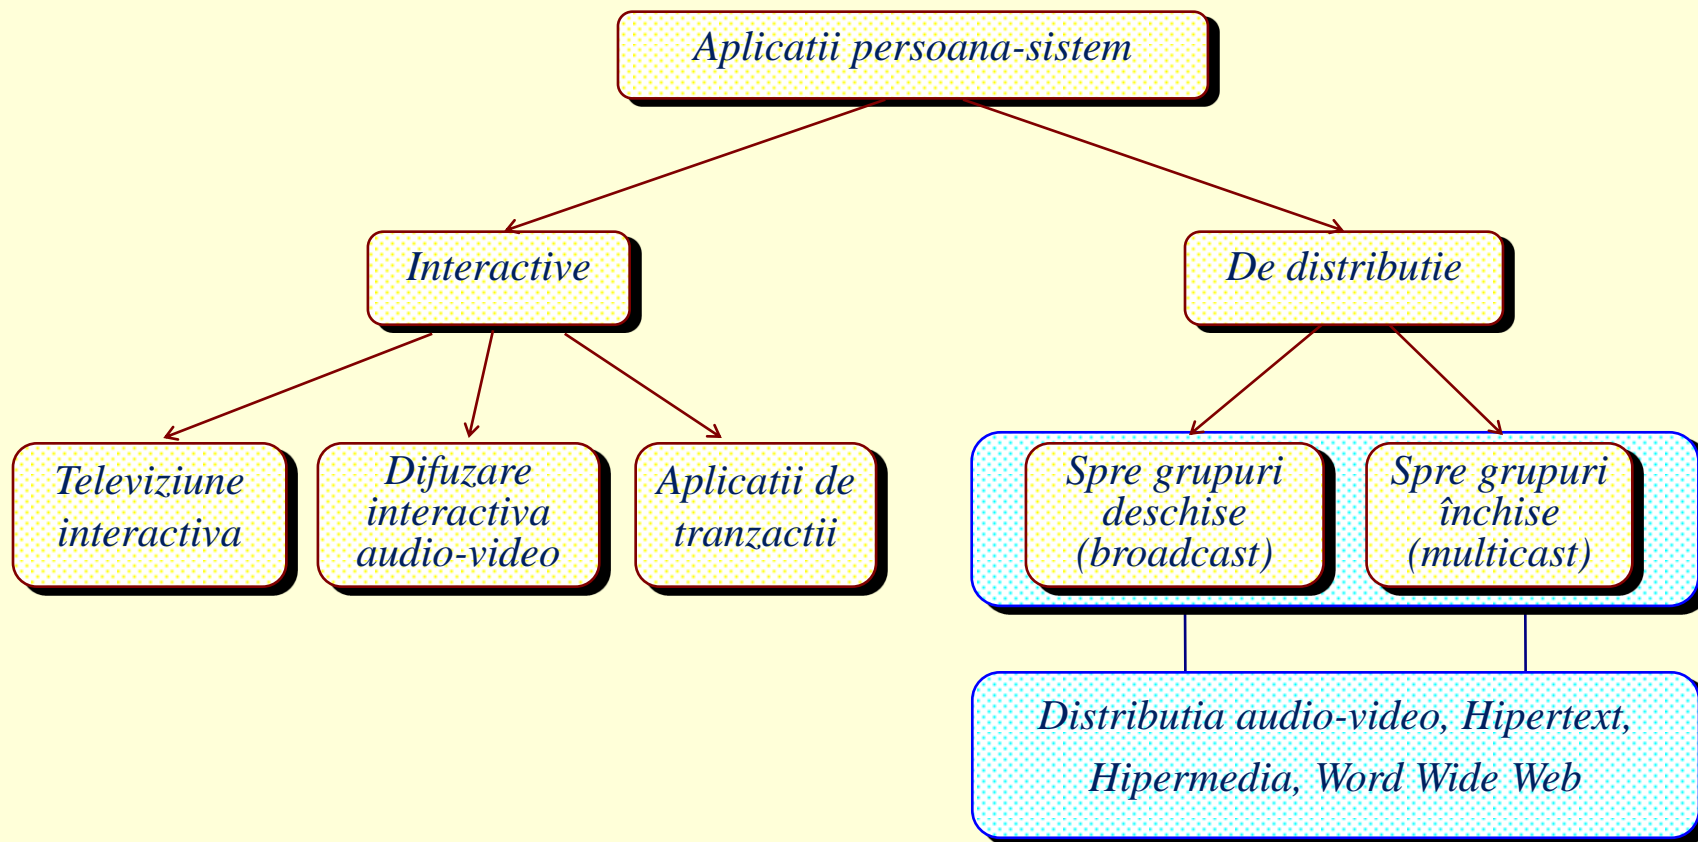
Aplicatii persoana-sistem

Interactive

De distributie

Televiziune interactiva

Difuzare interactiva audio-video

Aplicatii de tranzactii

Spre grupuri deschise (broadcast)

Spre grupuri închise (multicast)

Distributia audio-video, Hipertext, Hipermedia, Word Wide Web